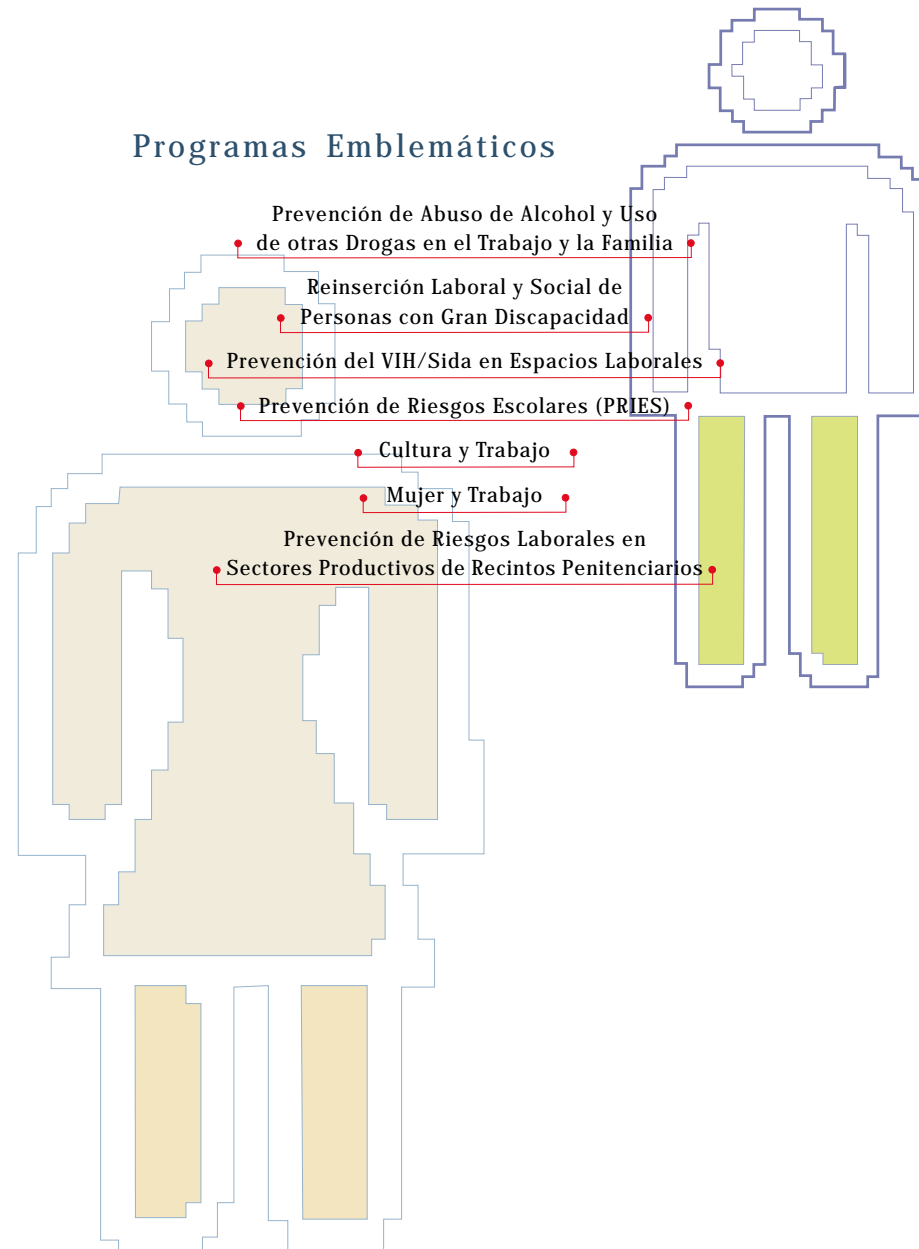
Programas Emblemáticos

Prevención de Abuso de Alcohol y Uso de otras Drogas en el Trabajo y la Familia

Reinserción Laboral y Social de Personas con Gran Discapacidad

Prevención del VIH/Sida en Espacios Laborales

Prevención de Riesgos Escolares (PRIES)

Cultura y Trabajo

Mujer y Trabajo

Prevención de Riesgos Laborales en Sectores Productivos de Recintos Penitenciarios